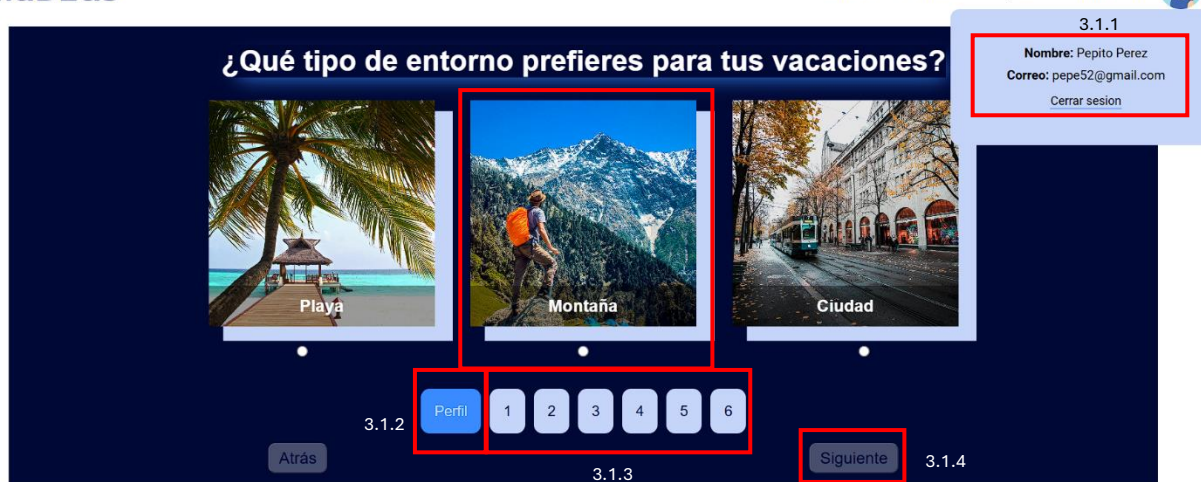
¿Qué tipo de entorno prefieres para tus vacaciones?

3.1.1

Nombre: Pepito Perez
Correo: pepe52@gmail.com
Cerrar sesion

Playa

Montaña

Ciudad

3.1.2

Perfil

1 2 3 4 5 6

Atrás

3.1.3

Siguiente

3.1.4